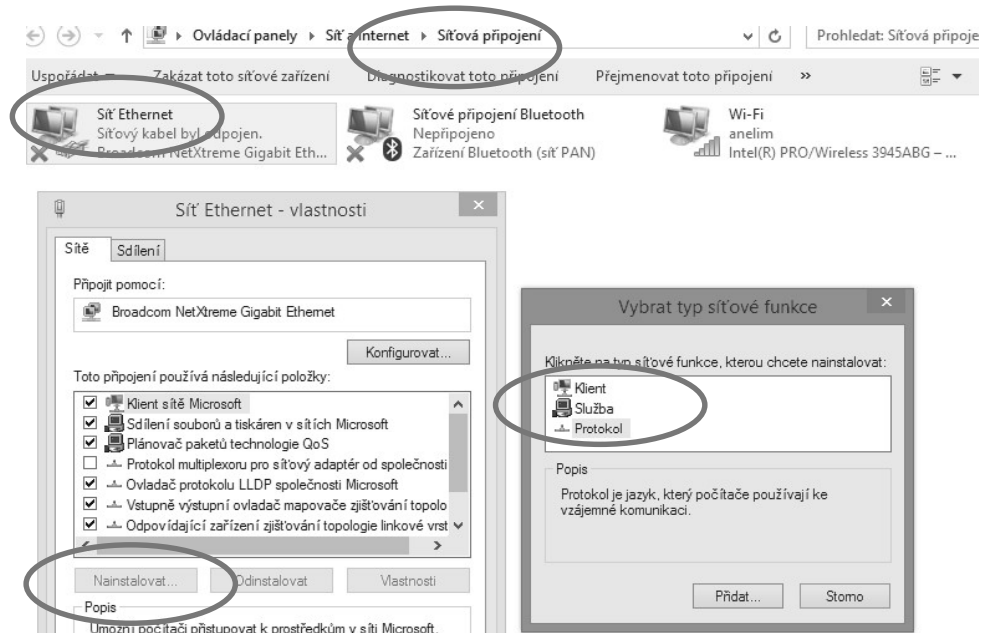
Ovládací panely › Síť a Internet › Síťová připojení

Prohledat: Síťová připoje

Uspořádat ▾ Zakázat toto síťové zařízení Diagnostikovat toto připojení Přejmenovat toto připojení »

Síť Ethernet
Síťový kabel byl odpojen.
Broadcom NetXtreme Gigabit Eth...

Síťové připojení Bluetooth
Nepřipojeno
Zařízení Bluetooth (síť PAN)

Wi-Fi
anelim
Intel(R) PRO/Wireless 3945ABG – ...

Síť Ethernet - vlastnosti

Sítě Sdílení

Připojit pomocí:

Broadcom NetXtreme Gigabit Ethernet

Konfigurovat...

Toto připojení používá následující položky:

☑ Klient sítě Microsoft
☑ Sdílení souborů a tiskáren v sítích Microsoft
☑ Plánovač paketů technologie QoS
☐ Protokol multiplexoru pro síťový adaptér od společnosti
☑ Ovladač protokolu LLDP společnosti Microsoft
☑ Vstupně výstupní ovladač mapovače zjišťování topolo
☑ Odpovídající zařízení zjišťování topologie linkové vrst

Nainstalovat... Odinstalovat Vlastnosti

Popis

Umožní počítači přistupovat k prostředkům v síti Microsoft.

Vybrat typ síťové funkce

Klikněte na typ síťové funkce, kterou chcete nainstalovat:

Klient
Služba
Protokol

Popis

Protokol je jazyk, který počítače používají ke vzájemné komunikaci.

Přidat... Storno